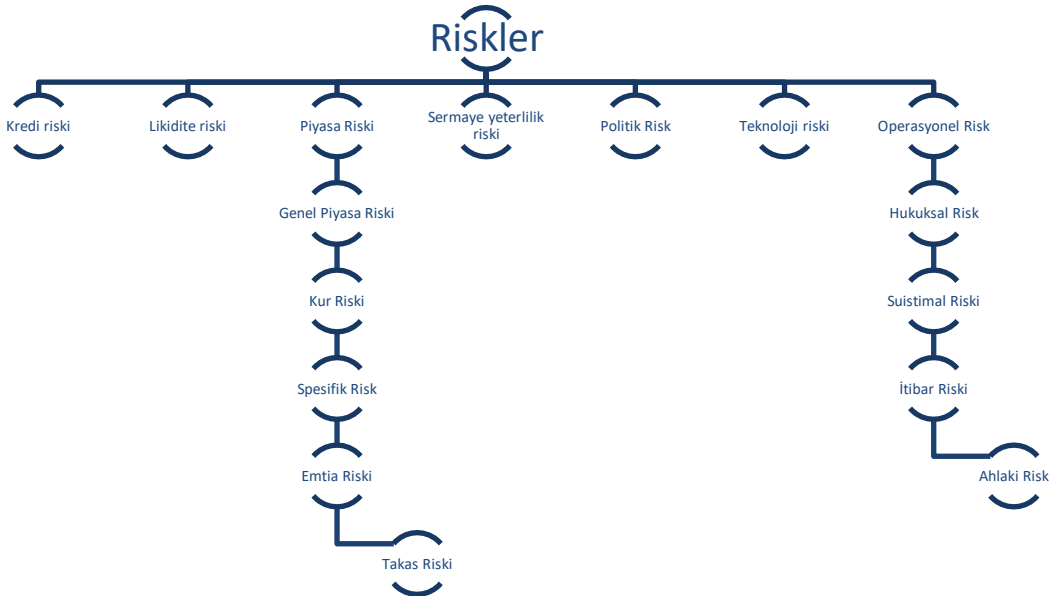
Riskler

Kredi riski

Likidite riski

Piyasa Riski

Genel Piyasa Riski

Kur Riski

Spesifik Risk

Emtia Riski

Takas Riski

Sermaye yeterlilik riski

Politik Risk

Teknoloji riski

Operasyonel Risk

Hukuksal Risk

Suistimal Riski

İtibar Riski

Ahlaki Risk